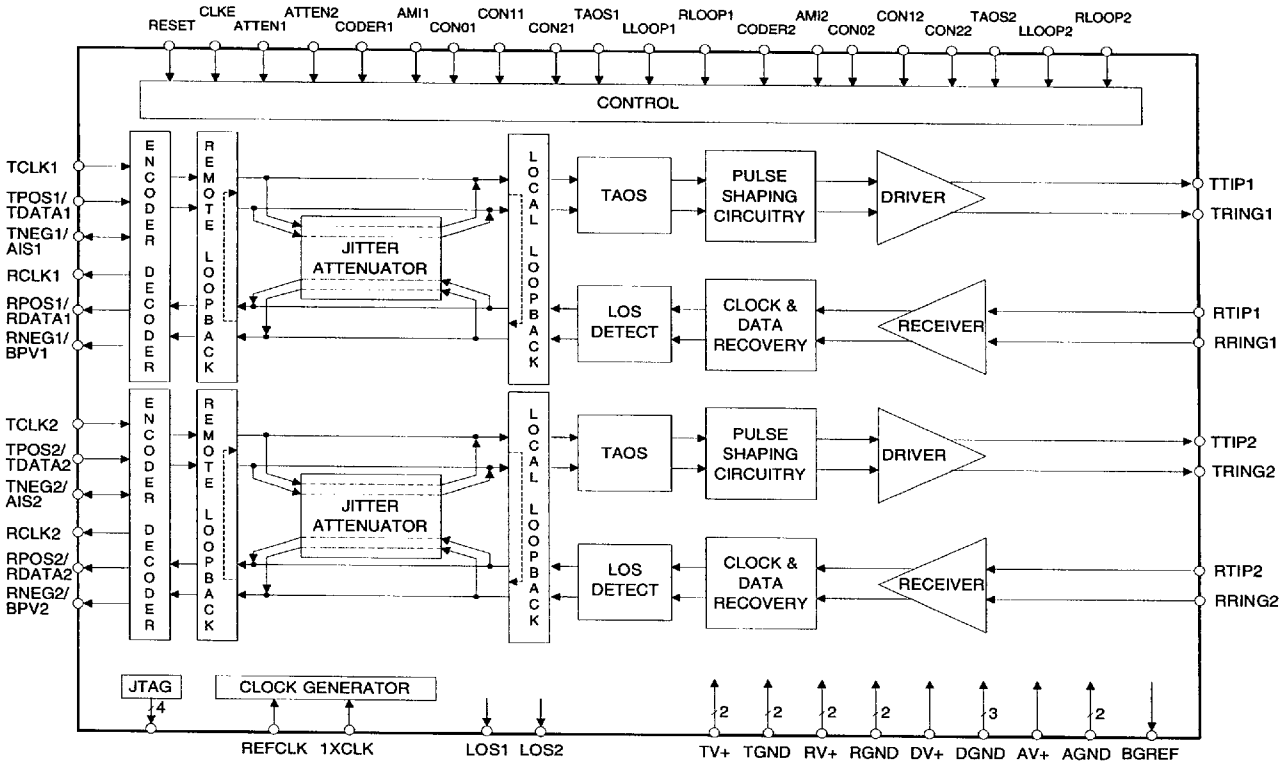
RESET CLKE ATTEN1 ATTEN2 CODER1 AMI1 CON01 CON11 CON21 TAOS1 LLOOP1 RLOOP1 CODER2 AMI2 CON02 CON12 CON22 TAOS2 LLOOP2 RLOOP2

CONTROL

TCLK1
TPOS1/ TDATA1
TNEG1/ AIS1
RCLK1
RPOS1/ RDATA1
RNEG1/ BPV1

ENCODER DECODER

REMOTE LOOPBACK

JITTER ATTENUATOR

LOCAL LOOPBACK

TAOS

PULSE SHAPING CIRCUITRY

DRIVER

TTIP1
TRING1

LOS DETECT

CLOCK & DATA RECOVERY

RECEIVER

RTIP1
RRING1

TCLK2
TPOS2/ TDATA2
TNEG2/ AIS2
RCLK2
RPOS2/ RDATA2
RNEG2/ BPV2

ENCODER DECODER

REMOTE LOOPBACK

JITTER ATTENUATOR

LOCAL LOOPBACK

TAOS

PULSE SHAPING CIRCUITRY

DRIVER

TTIP2
TRING2

LOS DETECT

CLOCK & DATA RECOVERY

RECEIVER

RTIP2
RRING2

JTAG
4

CLOCK GENERATOR

REFCLK 1XCLK LOS1 LOS2

2 2 2 2 3 2

TV+ TGND RV+ RGND DV+ DGND AV+ AGND BGREF